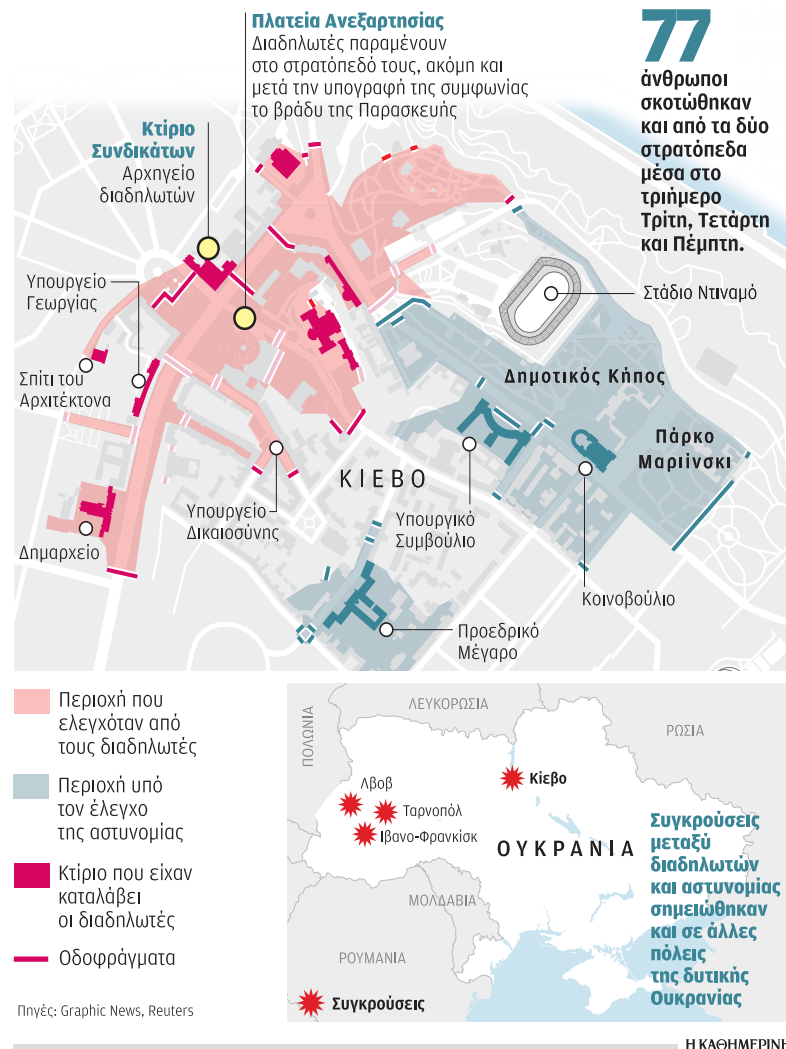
Πλατεία Ανεξαρτησίας
Διαδηλωτές παραμένουν στο στρατόπεδό τους, ακόμη και μετά την υπογραφή της συμφωνίας το βράδυ της Παρασκευής

77
άνθρωποι σκοτώθηκαν και από τα δύο στρατόπεδα μέσα στο τριήμερο Τρίτη, Τετάρτη και Πέμπτη.

Κτίριο Συνδικάτων
Αρχηγείο διαδηλωτών

Υπουργείο Γεωργίας

Σπίτι του Αρχιτέκτονα

Δημαρχείο

Υπουργείο Δικαιοσύνης

ΚΙΕΒΟ

Στάδιο Ντιναμό

Δημοτικός Κήπος

Πάρκο Μαριίνσκι

Υπουργικό Συμβούλιο

Κοινοβούλιο

Προεδρικό Μέγαρο

Περιοχή που ελεγχόταν από τους διαδηλωτές

Περιοχή υπό τον έλεγχο της αστυνομίας

Κτίριο που είχαν καταλάβει οι διαδηλωτές

Οδοφράγματα

ΛΕΥΚΟΡΩΣΙΑ
ΡΩΣΙΑ
ΠΟΛΩΝΙΑ
Λβοβ
Ταρνοπόλ
Ιβανο-Φρανκίσκ
Κίεβο
ΟΥΚΡΑΝΙΑ
ΜΟΛΔΑΒΙΑ
ΡΟΥΜΑΝΙΑ
Συγκρούσεις

Συγκρούσεις μεταξύ διαδηλωτών και αστυνομίας σημειώθηκαν και σε άλλες πόλεις της δυτικής Ουκρανίας

Πηγές: Graphic News, Reuters

Η ΚΑΘΗΜΕΡΙΝΗ